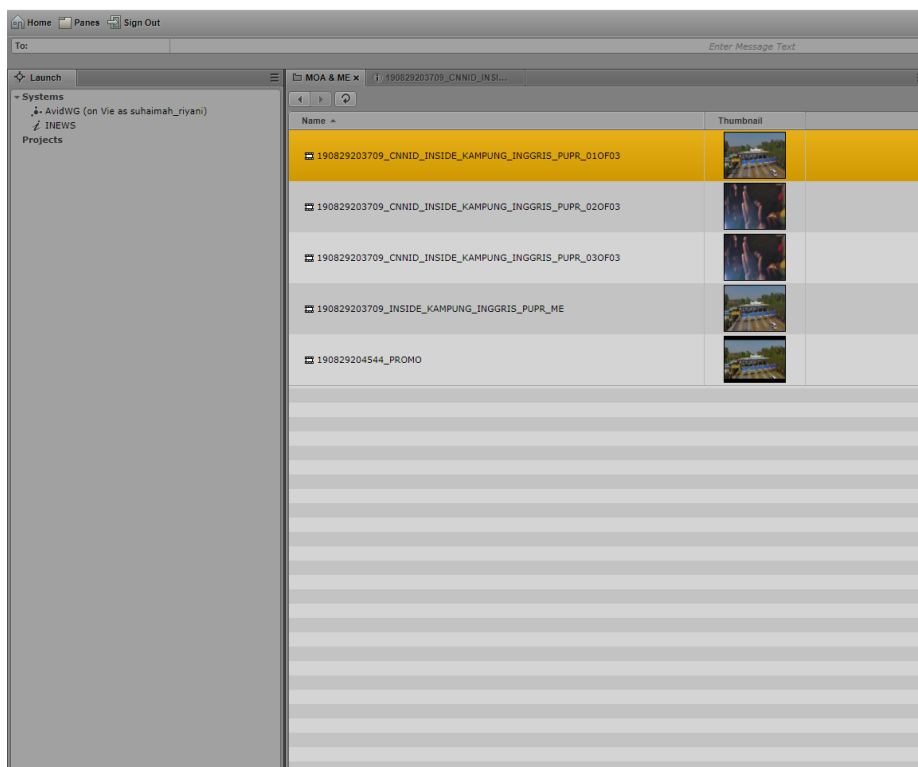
Home Panes Sign Out

To:

Enter Message Text

Launch

Systems
AvidWG (on Vie as suhaimah_riyani)
INEWS
Projects

MOA & ME × 190829203709_CNNID_INSI...

| Name | Thumbnail |
|---|---|
| 190829203709_CNNID_INSIDE_KAMPUNG_INGGRIS_PUPR_01OF03 | |
| 190829203709_CNNID_INSIDE_KAMPUNG_INGGRIS_PUPR_02OF03 | |
| 190829203709_CNNID_INSIDE_KAMPUNG_INGGRIS_PUPR_03OF03 | |
| 190829203709_INSIDE_KAMPUNG_INGGRIS_PUPR_ME | |
| 190829204544_PROMO | |